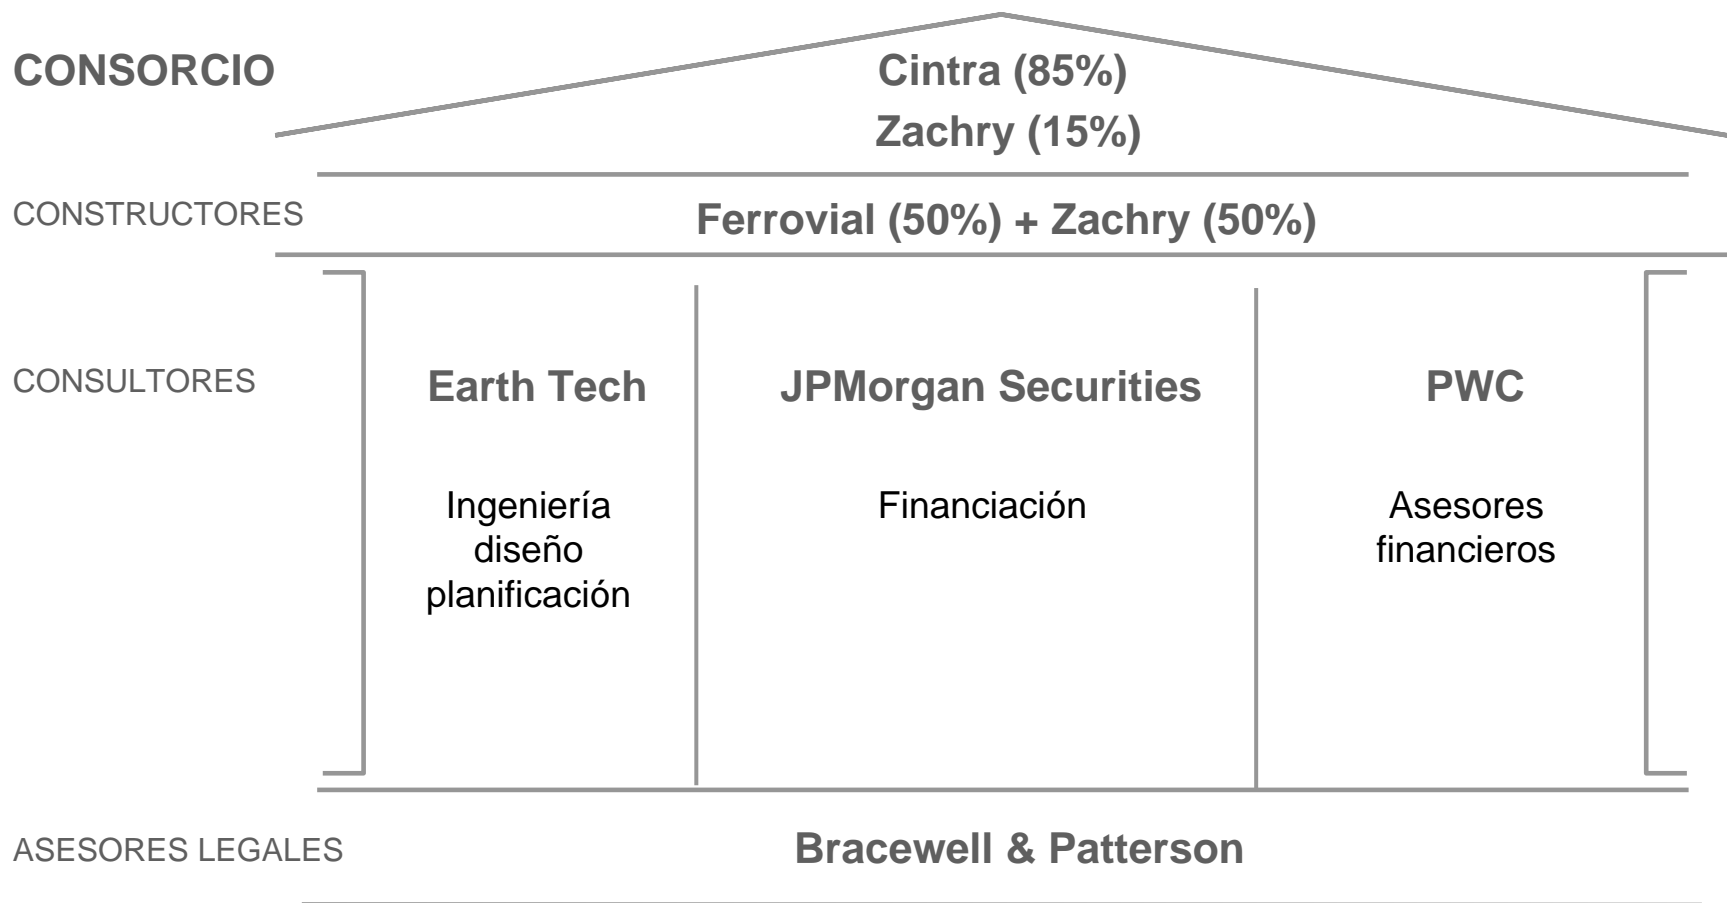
CONSORCIO

Cintra (85%)
Zachry (15%)

CONSTRUCTORES

Ferrovial (50%) + Zachry (50%)

CONSULTORES

Earth Tech

Ingeniería
diseño
planificación

JPMorgan Securities

Financiación

PWC

Asesores
financieros

ASESORES LEGALES

Bracewell & Patterson